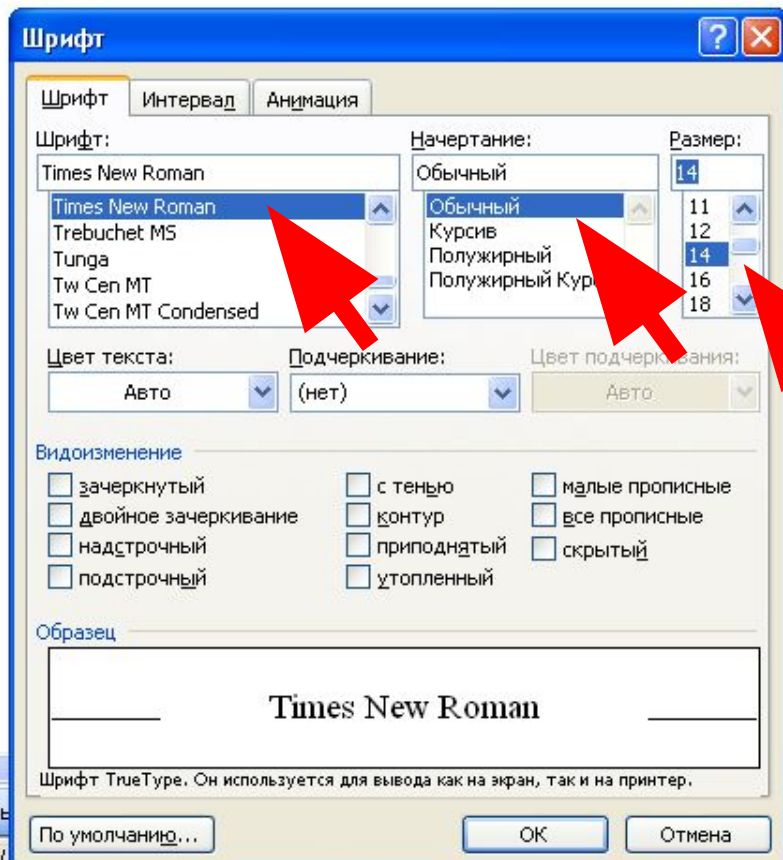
Шрифт

Шрифт | Интервал | Анимация

Шрифт:
Times New Roman
Times New Roman
Trebuchet MS
Tunga
Tw Cen MT
Tw Cen MT Condensed

Начертание:
Обычный
Обычный
Курсив
Полужирный
Полужирный Кур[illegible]

Размер:
14
11
12
14
16
18

Цвет текста:
Авто

Подчеркивание:
(нет)

Цвет подч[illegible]вания:
Авто

Видоизменение
зачеркнутый
двойное зачеркивание
надстрочный
подстрочный
с тенью
контур
приподнятый
утопленный
малые прописные
все прописные
скрытый

Образец
Times New Roman

Шрифт TrueType. Он используется для вывода как на экран, так и на принтер.

По умолчанию...
ОК
Отмена